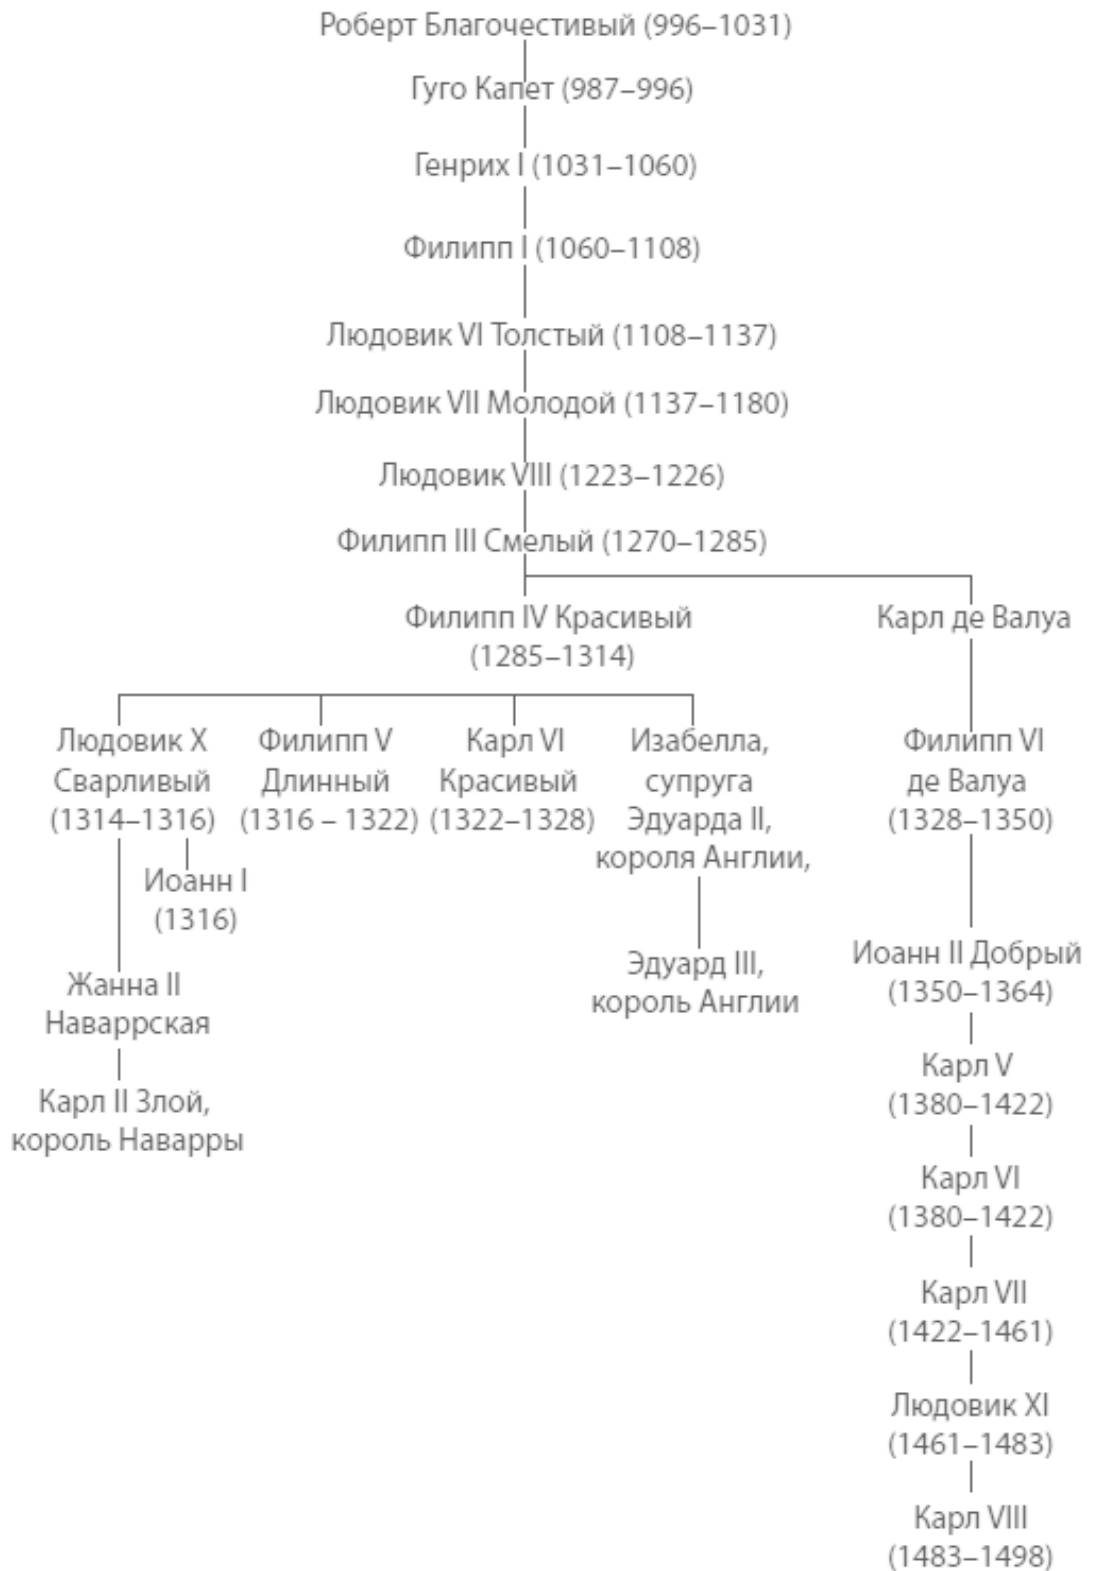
Роберт Благочестивый (996–1031)

Гуго Капет (987–996)

Генрих I (1031–1060)

Филипп I (1060–1108)

Людовик VI Толстый (1108–1137)

Людовик VII Молодой (1137–1180)

Людовик VIII (1223–1226)

Филипп III Смелый (1270–1285)

Филипп IV Красивый (1285–1314)

Карл де Валуа

Людовик X Сварливый (1314–1316)

Филипп V Длинный (1316 – 1322)

Карл VI Красивый (1322–1328)

Изабелла, супруга Эдуарда II, короля Англии,

Филипп VI де Валуа (1328–1350)

Иоанн I (1316)

Жанна II Наваррская

Карл II Злой, король Наварры

Эдуард III, король Англии

Иоанн II Добрый (1350–1364)

Карл V (1380–1422)

Карл VI (1380–1422)

Карл VII (1422–1461)

Людовик XI (1461–1483)

Карл VIII (1483–1498)